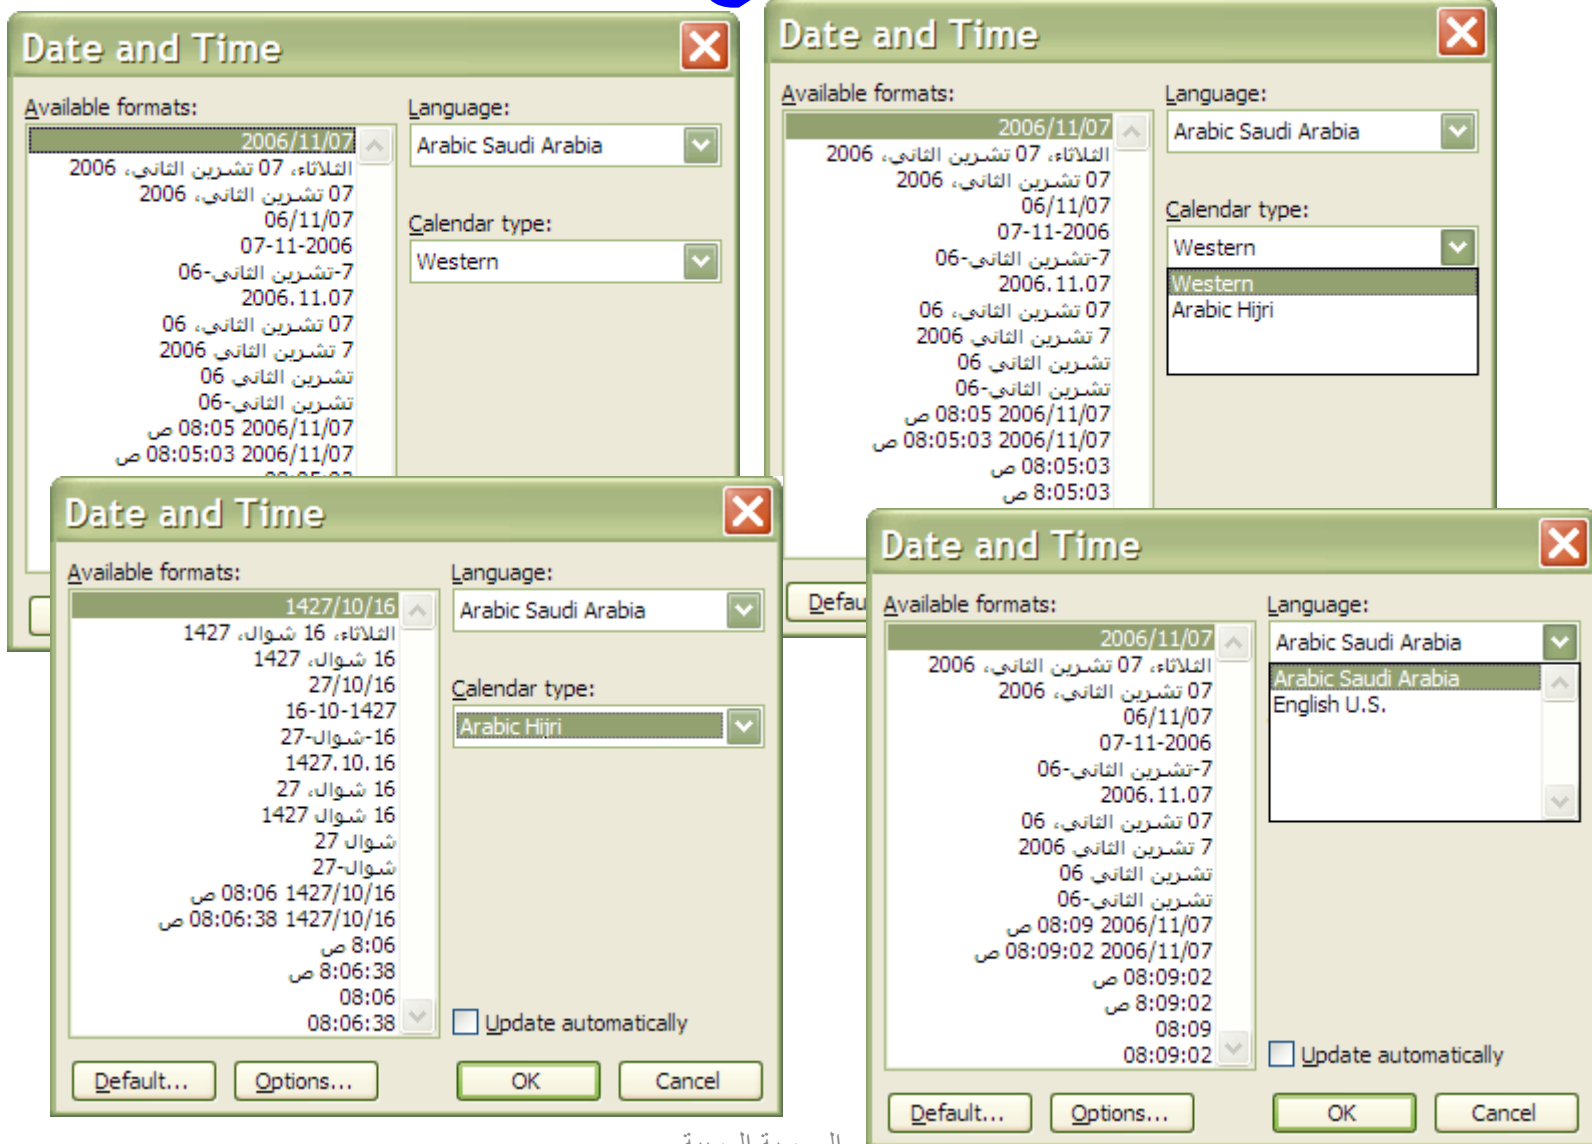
Date and Time

Available formats:

2006/11/07
الثلاثاء، 07 تشرين الثاني، 2006
07 تشرين الثاني، 2006
06/11/07
07-11-2006
7-تشرين الثاني-06
2006.11.07
07 تشرين الثاني، 06
7 تشرين الثاني 2006
تشرين الثاني 06
تشرين الثاني-06
2006/11/07 08:05 ص
2006/11/07 08:05:03 ص

Language:
Arabic Saudi Arabia

Calendar type:
Western

Date and Time

Available formats:

2006/11/07
الثلاثاء، 07 تشرين الثاني، 2006
07 تشرين الثاني، 2006
06/11/07
07-11-2006
7-تشرين الثاني-06
2006.11.07
07 تشرين الثاني، 06
7 تشرين الثاني 2006
تشرين الثاني 06
تشرين الثاني-06
2006/11/07 08:05 ص
2006/11/07 08:05:03 ص
08:05:03 ص
8:05:03 ص

Language:
Arabic Saudi Arabia

Calendar type:
Western
Western
Arabic Hijri

Defau

Date and Time

Available formats:

1427/10/16
الثلاثاء، 16 شوال، 1427
16 شوال، 1427
27/10/16
16-10-1427
16-شوال-27
1427.10.16
16 شوال، 27
16 شوال 1427
شوال 27
شوال-27
1427/10/16 08:06 ص
1427/10/16 08:06:38 ص
8:06 ص
8:06:38 ص
08:06
08:06:38

Language:
Arabic Saudi Arabia

Calendar type:
Arabic Hijri

Update automatically

Default...
Options...
OK
Cancel

Date and Time

Available formats:

2006/11/07
الثلاثاء، 07 تشرين الثاني، 2006
07 تشرين الثاني، 2006
06/11/07
07-11-2006
7-تشرين الثاني-06
2006.11.07
07 تشرين الثاني، 06
7 تشرين الثاني 2006
تشرين الثاني 06
تشرين الثاني-06
2006/11/07 08:09 ص
2006/11/07 08:09:02 ص
08:09:02 ص
8:09:02 ص
08:09
08:09:02

Language:
Arabic Saudi Arabia
Arabic Saudi Arabia
English U.S.

Update automatically

Default...
Options...
OK
Cancel

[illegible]